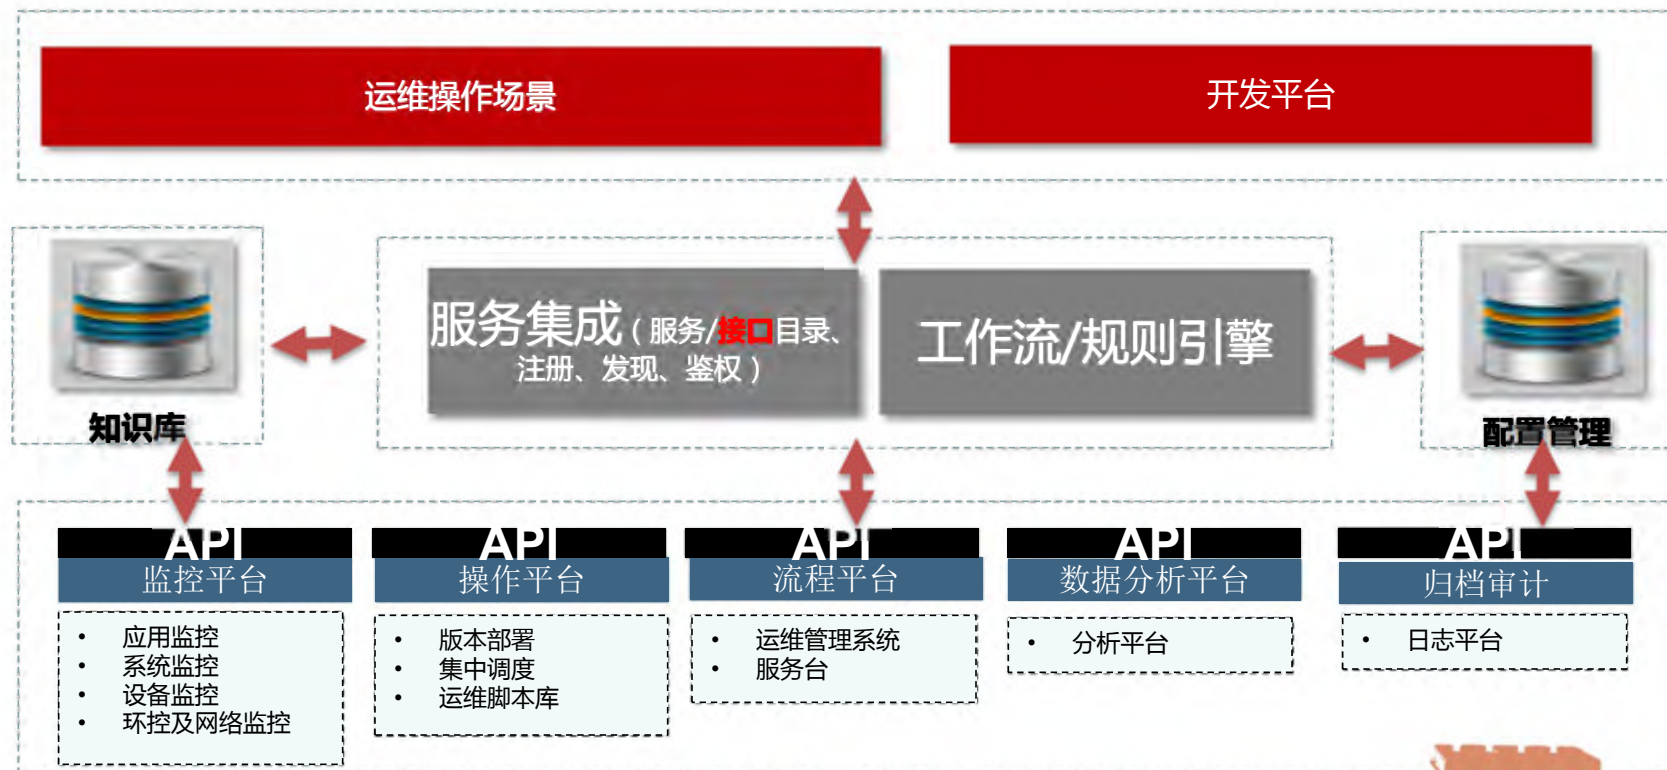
运维操作场景

开发平台

知识库

服务集成（服务/接口目录、注册、发现、鉴权）

工作流/规则引擎

配置管理

API
监控平台
- 应用监控
- 系统监控
- 设备监控
- 环控及网络监控

API
操作平台
- 版本部署
- 集中调度
- 运维脚本库

API
流程平台
- 运维管理系统
- 服务台

API
数据分析平台
- 分析平台

API
归档审计
- 日志平台